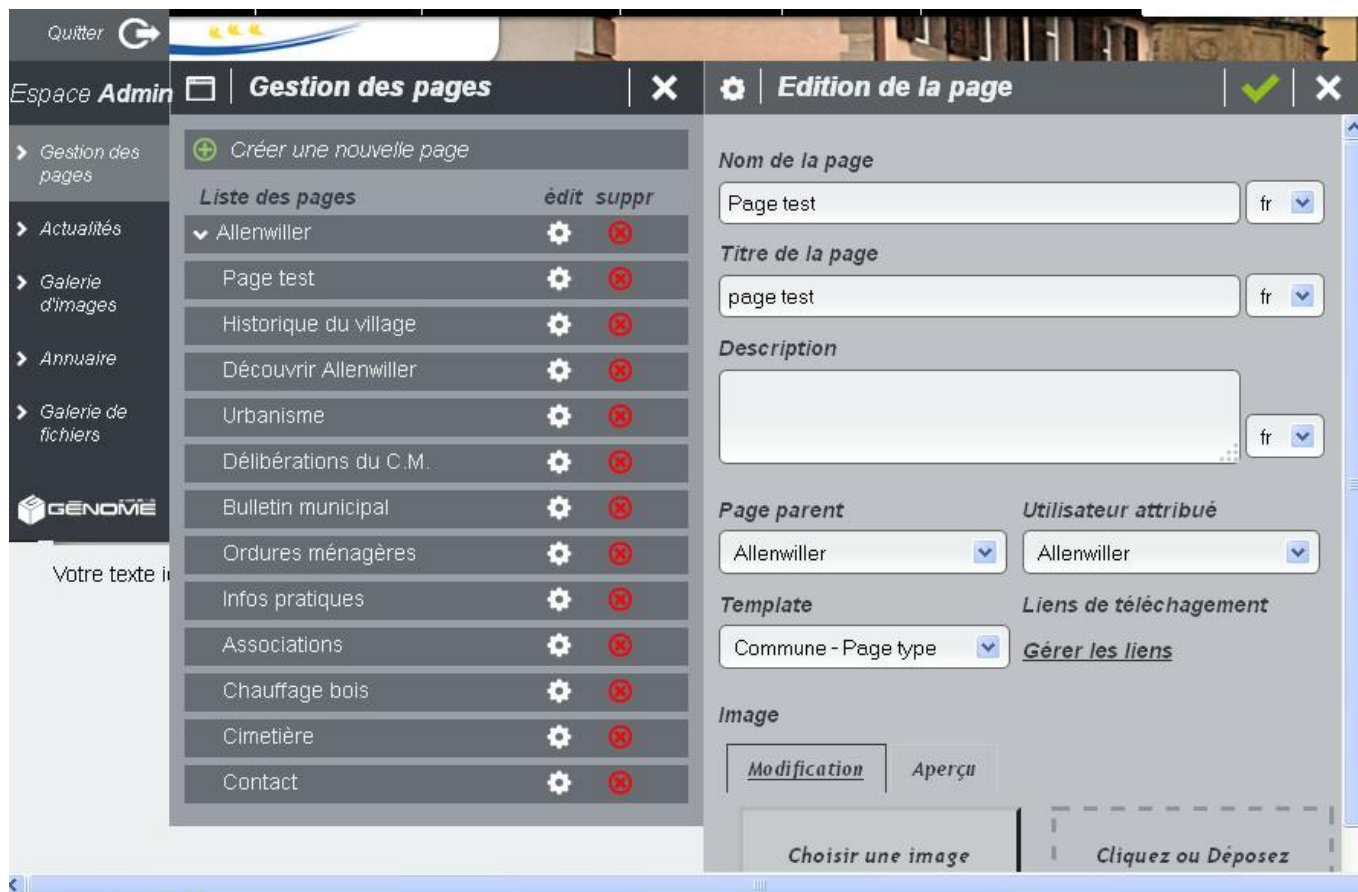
Quitter

Espace Admin

Gestion des pages

Actualités

Galerie d'images

Annuaire

Galerie de fichiers

GÉNOME

Votre texte i

Gestion des pages

Créer une nouvelle page

| Liste des pages | édit | suppr |
|---|---|---|
| Allenwiller | | |
| Page test | | |
| Historique du village | | |
| Découvrir Allenwiller | | |
| Urbanisme | | |
| Délibérations du C.M. | | |
| Bulletin municipal | | |
| Ordures ménagères | | |
| Infos pratiques | | |
| Associations | | |
| Chauffage bois | | |
| Cimetière | | |
| Contact | | |

Edition de la page

Nom de la page

Page test

fr

Titre de la page

page test

fr

Description

fr

Page parent

Allenwiller

Utilisateur attribué

Allenwiller

Template

Commune - Page type

Liens de téléchagement

Gérer les liens

Image

Modification

Aperçu

Choisir une image

Cliquez ou Déposez